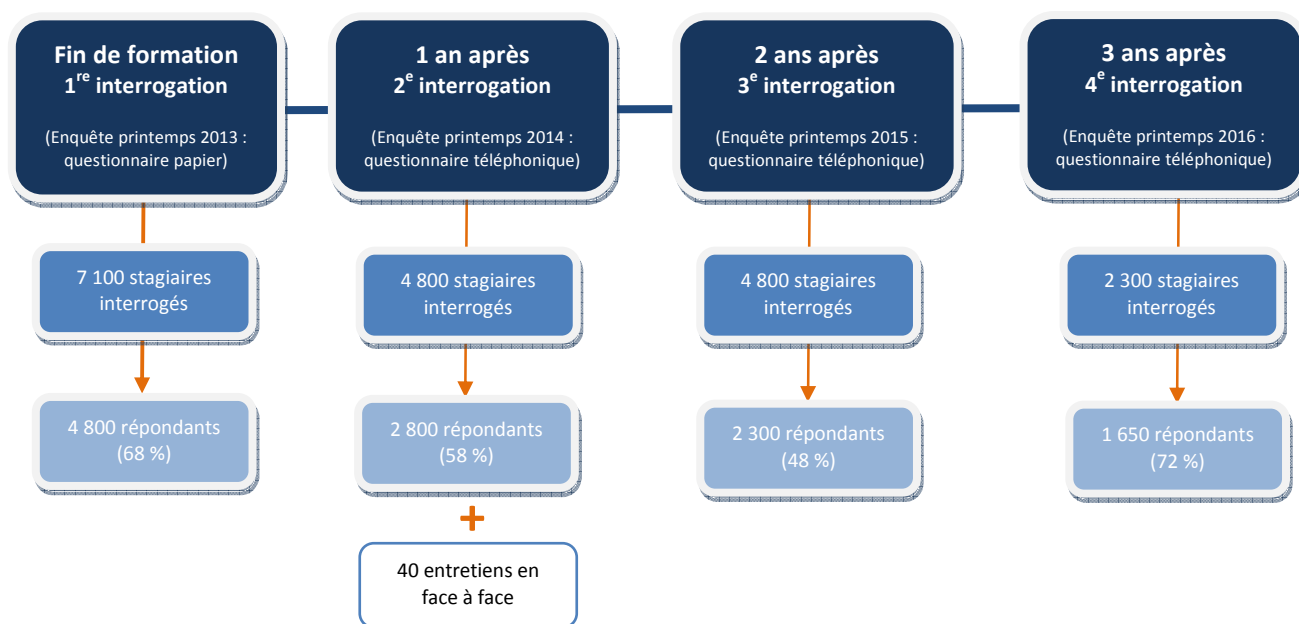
Fin de formation
1$^{re}$ interrogation

(Enquête printemps 2013 : questionnaire papier)

7 100 stagiaires interrogés

4 800 répondants (68 %)

1 an après
2$^{e}$ interrogation

(Enquête printemps 2014 : questionnaire téléphonique)

4 800 stagiaires interrogés

2 800 répondants (58 %)

+

40 entretiens en face à face

2 ans après
3$^{e}$ interrogation

(Enquête printemps 2015 : questionnaire téléphonique)

4 800 stagiaires interrogés

2 300 répondants (48 %)

3 ans après
4$^{e}$ interrogation

(Enquête printemps 2016 : questionnaire téléphonique)

2 300 stagiaires interrogés

1 650 répondants (72 %)